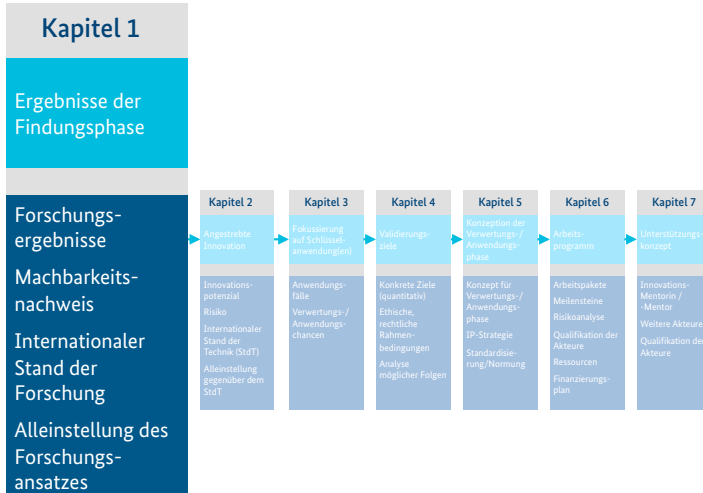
Kapitel 1

Ergebnisse der Findungsphase

Forschungsergebnisse

Machbarkeitsnachweis

Internationaler Stand der Forschung

Alleinstellung des Forschungsansatzes

Kapitel 2

Angestrebte Innovation

Innovationspotenzial

Risiko

Internationaler Stand der Technik (StdT)

Alleinstellung gegenüber dem StdT

Kapitel 3

Fokussierung auf Schlüsselanwendung(en)

Anwendungsfälle

Verwertungs-/Anwendungschancen

Kapitel 4

Validierungsziele

Konkrete Ziele (quantitativ)

Ethische, rechtliche Rahmenbedingungen

Analyse möglicher Folgen

Kapitel 5

Konzeption der Verwertungs-/Anwendungsphase

Konzept für Verwertungs-/Anwendungsphase

IP-Strategie

Standardisierung/Normung

Kapitel 6

Arbeitsprogramm

Arbeitspakete

Meilensteine

Risikoanalyse

Qualifikation der Akteure

Ressourcen

Finanzierungsplan

Kapitel 7

Unterstützungskonzept

Innovations-Mentorin / -Mentor

Weitere Akteure

Qualifikation der Akteure